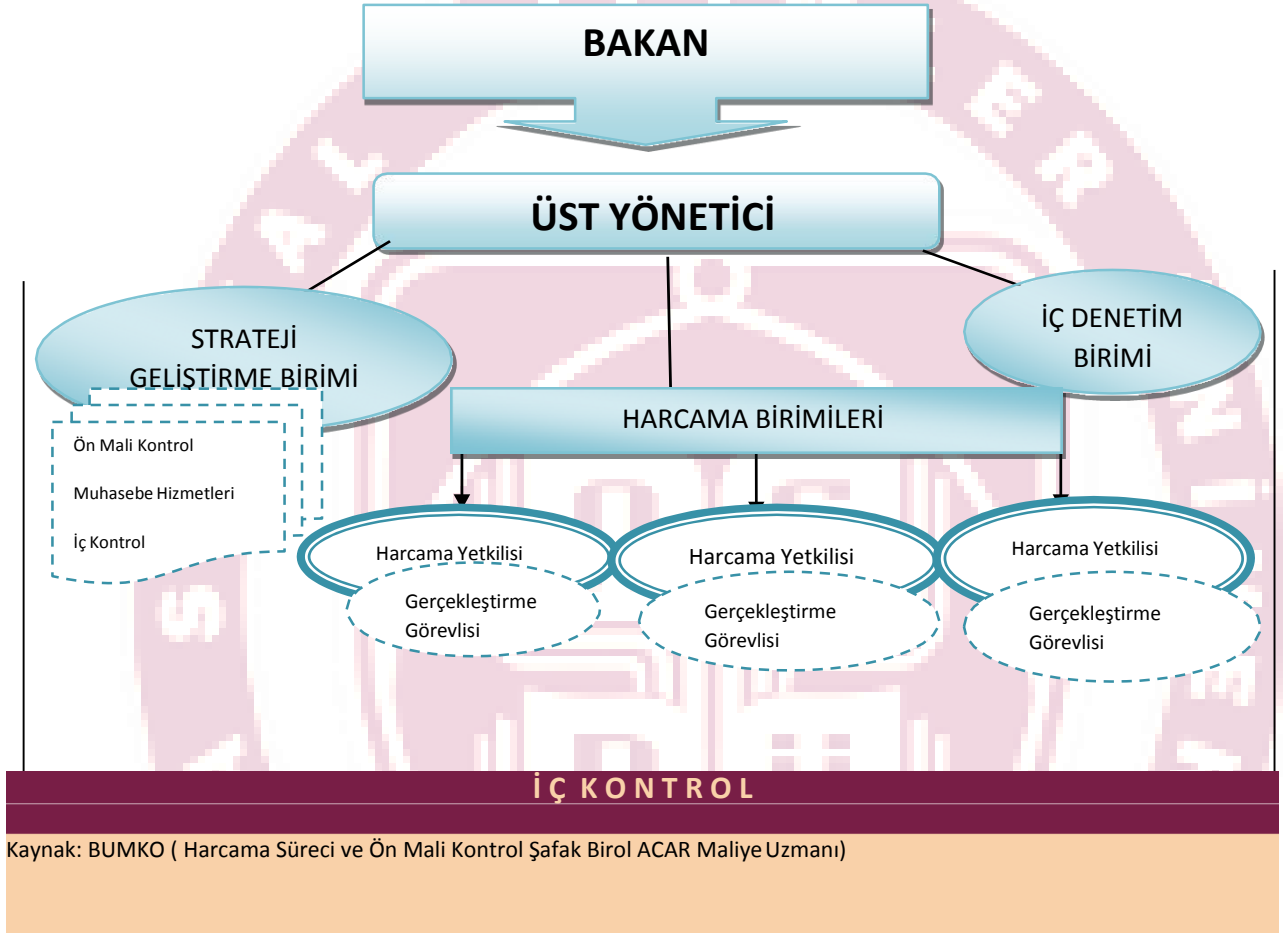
BAKAN

ÜST YÖNETİCİ

STRATEJİ GELİŞTİRME BİRİMİ

İÇ DENETİM BİRİMİ

HARCAMA BİRİMİLERİ

Ön Mali Kontrol

Muhasebe Hizmetleri

İç Kontrol

Harcama Yetkilisi

Gerçekleştirme Görevlisi

Harcama Yetkilisi

Gerçekleştirme Görevlisi

Harcama Yetkilisi

Gerçekleştirme Görevlisi

İ Ç K O N T R O L

Kaynak: BUMKO ( Harcama Süreci ve Ön Mali Kontrol Şafak Birol ACAR Maliye Uzmanı)